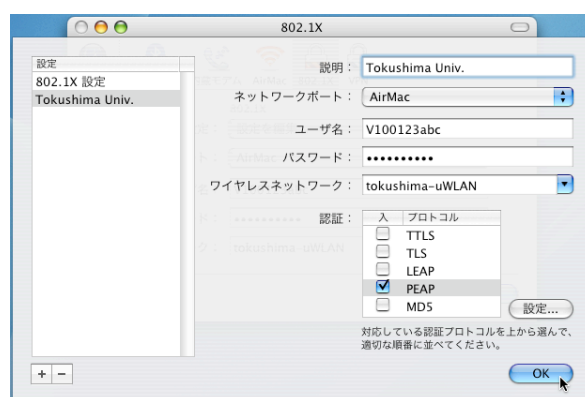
802.1X

設定
802.1X 設定
Tokushima Univ.

説明： Tokushima Univ.
ネットワークポート： AirMac
ユーザ名： V100123abc
パスワード： ••••••••••
ワイヤレスネットワーク： tokushima-uWLAN
認証：

| 入 | プロトコル |
|---|---|
| ☐ | TTLS |
| ☐ | TLS |
| ☐ | LEAP |
| ☑ | PEAP |
| ☐ | MD5 |

設定...

対応している認証プロトコルを上から選んで、適切な順番に並べてください。

+ −

OK